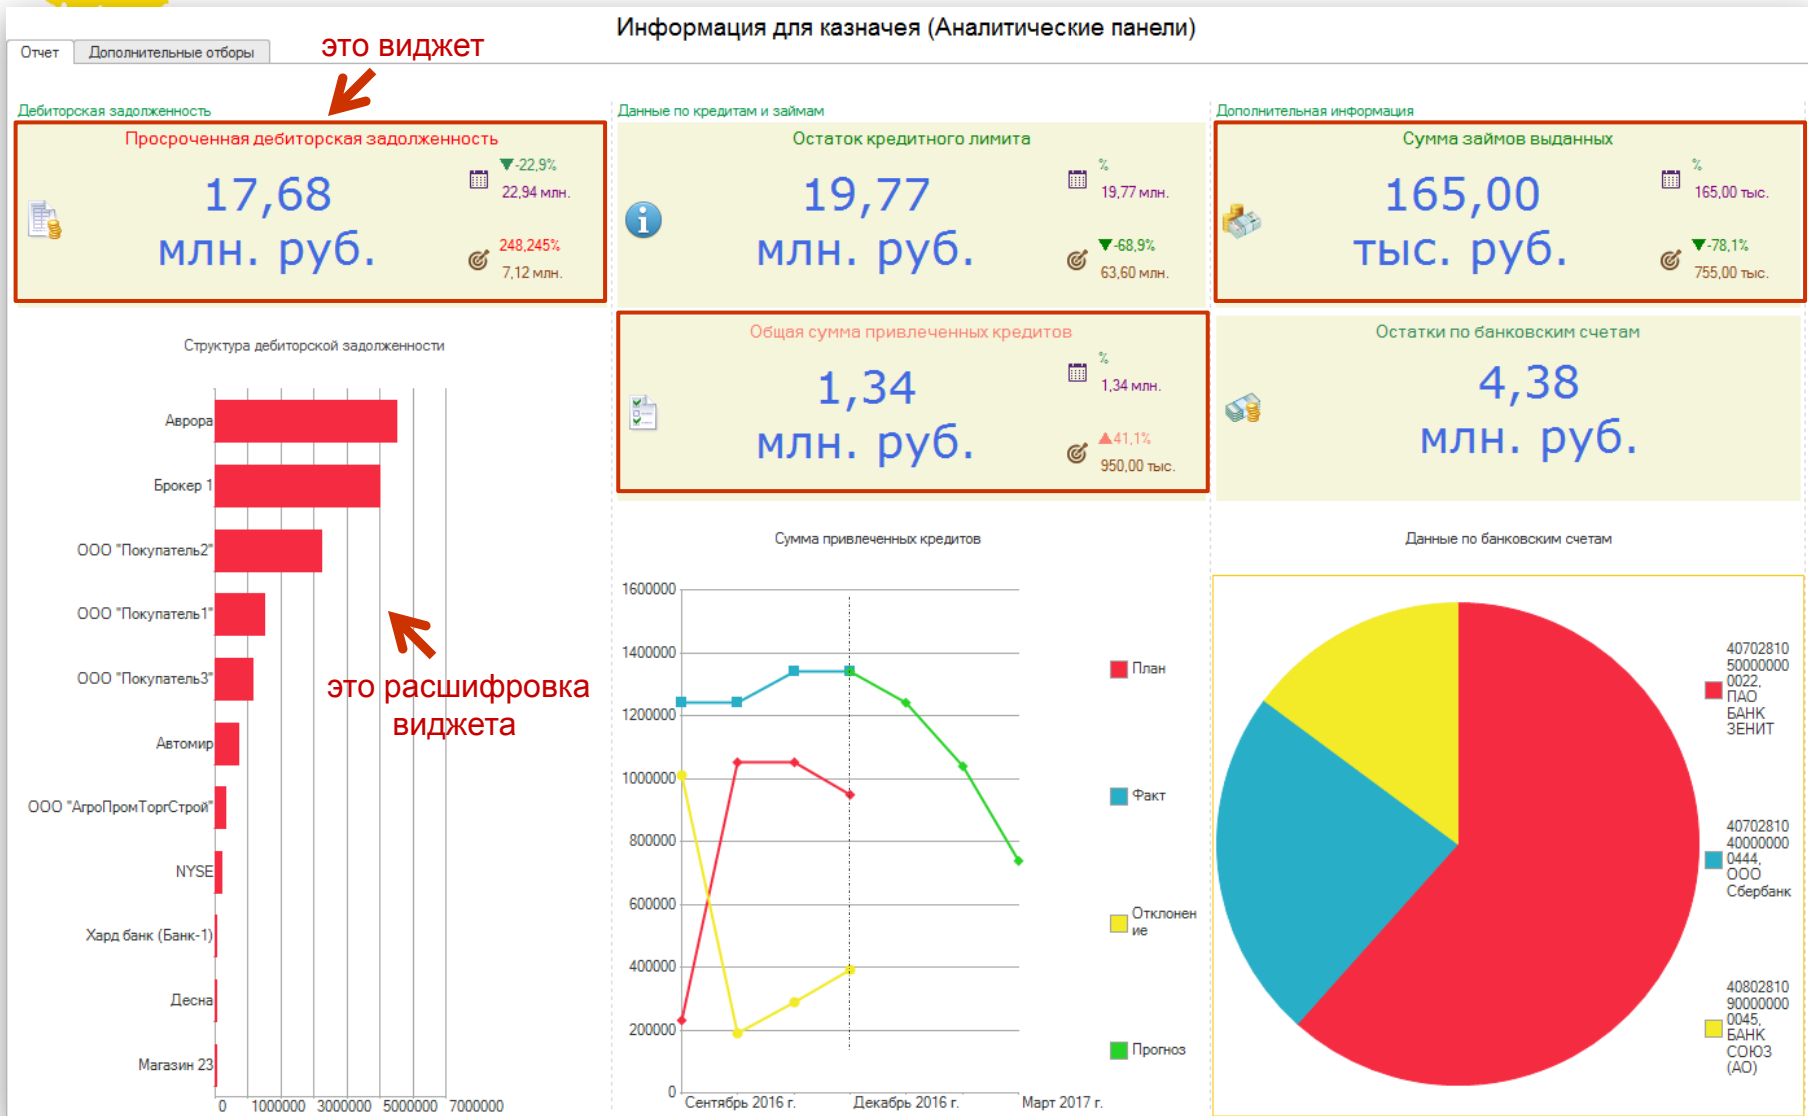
Информация для казначея (Аналитические панели)

Отчет | Дополнительные отборы

это виджет

Дебиторская задолженность

Просроченная дебиторская задолженность

17,68
млн. руб.

▼-22,9%
22,94 млн.
248,245%
7,12 млн.

Данные по кредитам и займам

Остаток кредитного лимита

19,77
млн. руб.

%
19,77 млн.
▼-68,9%
63,60 млн.

Дополнительная информация

Сумма займов выданных

165,00
тыс. руб.

%
165,00 тыс.
▼-78,1%
755,00 тыс.

Общая сумма привлеченных кредитов

1,34
млн. руб.

%
1,34 млн.
▲41,1%
950,00 тыс.

Остатки по банковским счетам

4,38
млн. руб.

Структура дебиторской задолженности

Аврора
Брокер 1
ООО "Покупатель2"
ООО "Покупатель1"
ООО "Покупатель3"
Автомир
ООО "АгроПромТоргСтрой"
NYSE
Хард банк (Банк-1)
Десна
Магазин 23

0 1000000 3000000 5000000 7000000

это расшифровка виджета

Сумма привлеченных кредитов

1600000
1400000
1200000
1000000
800000
600000
400000
200000
0

Сентябрь 2016 г. Декабрь 2016 г. Март 2017 г.

План
Факт
Отклонение
Прогноз

Данные по банковским счетам

40702810 50000000 0022, ПАО БАНК ЗЕНИТ
40702810 40000000 0444, ООО Сбербанк
40802810 90000000 0045, БАНК СОЮЗ (АО)